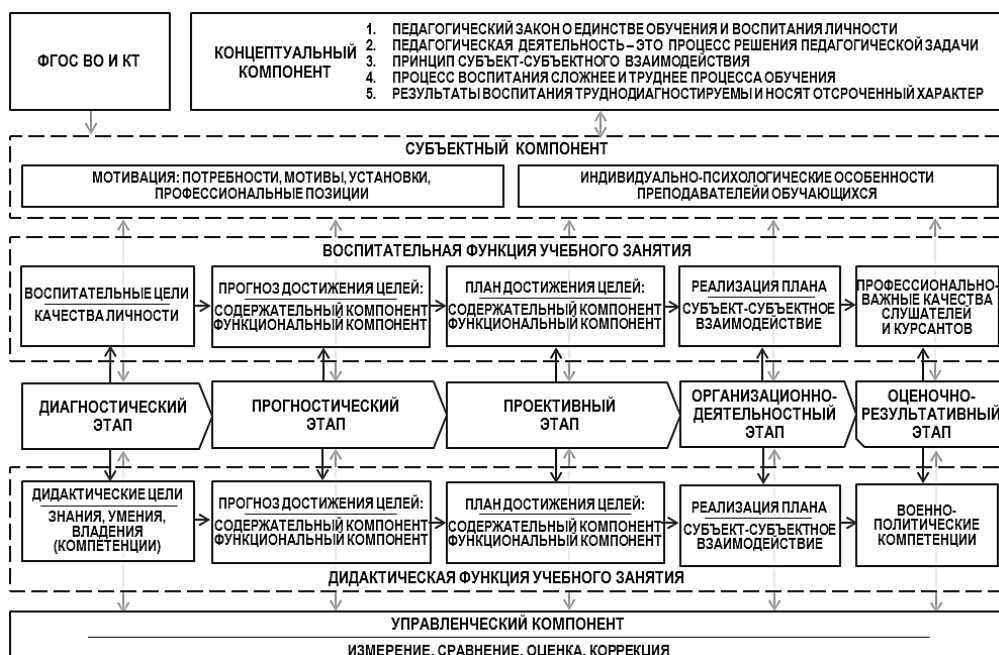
ФГОС ВО И КТ

КОНЦЕПТУАЛЬНЫЙ КОМПОНЕНТ

1. ПЕДАГОГИЧЕСКИЙ ЗАКОН О ЕДИНСТВЕ ОБУЧЕНИЯ И ВОСПИТАНИЯ ЛИЧНОСТИ
2. ПЕДАГОГИЧЕСКАЯ ДЕЯТЕЛЬНОСТЬ – ЭТО ПРОЦЕСС РЕШЕНИЯ ПЕДАГОГИЧЕСКОЙ ЗАДАЧИ
3. ПРИНЦИП СУБЪЕКТ-СУБЪЕКТНОГО ВЗАИМОДЕЙСТВИЯ
4. ПРОЦЕСС ВОСПИТАНИЯ СЛОЖНЕЕ И ТРУДНЕЕ ПРОЦЕССА ОБУЧЕНИЯ
5. РЕЗУЛЬТАТЫ ВОСПИТАНИЯ ТРУДНОДИАГНОСТИРУЕМЫ И НОСЯТ ОТСРОЧЕННЫЙ ХАРАКТЕР

СУБЪЕКТНЫЙ КОМПОНЕНТ

МОТИВАЦИЯ: ПОТРЕБНОСТИ, МОТИВЫ, УСТАНОВКИ, ПРОФЕССИОНАЛЬНЫЕ ПОЗИЦИИ

ИНДИВИДУАЛЬНО-ПСИХОЛОГИЧЕСКИЕ ОСОБЕННОСТИ ПРЕПОДАВАТЕЛЕЙ ОБУЧАЮЩИХСЯ

ВОСПИТАТЕЛЬНАЯ ФУНКЦИЯ УЧЕБНОГО ЗАНЯТИЯ

ВОСПИТАТЕЛЬНЫЕ ЦЕЛИ
КАЧЕСТВА ЛИЧНОСТИ

ПРОГНОЗ ДОСТИЖЕНИЯ ЦЕЛЕЙ:
СОДЕРЖАТЕЛЬНЫЙ КОМПОНЕНТ
ФУНКЦИОНАЛЬНЫЙ КОМПОНЕНТ

ПЛАН ДОСТИЖЕНИЯ ЦЕЛЕЙ:
СОДЕРЖАТЕЛЬНЫЙ КОМПОНЕНТ
ФУНКЦИОНАЛЬНЫЙ КОМПОНЕНТ

РЕАЛИЗАЦИЯ ПЛАНА
СУБЪЕКТ-СУБЪЕКТНОЕ ВЗАИМОДЕЙСТВИЕ

ПРОФЕССИОНАЛЬНО-ВАЖНЫЕ КАЧЕСТВА СЛУШАТЕЛЕЙ И КУРСАНТОВ

ДИАГНОСТИЧЕСКИЙ ЭТАП

ПРОГНОСТИЧЕСКИЙ ЭТАП

ПРОЕКТИВНЫЙ ЭТАП

ОРГАНИЗАЦИОННО-ДЕЯТЕЛЬНОСТНЫЙ ЭТАП

ОЦЕНОЧНО-РЕЗУЛЬТАТИВНЫЙ ЭТАП

ДИДАКТИЧЕСКИЕ ЦЕЛИ
ЗНАНИЯ, УМЕНИЯ, ВЛАДЕНИЯ (КОМПЕТЕНЦИИ)

ПРОГНОЗ ДОСТИЖЕНИЯ ЦЕЛЕЙ:
СОДЕРЖАТЕЛЬНЫЙ КОМПОНЕНТ
ФУНКЦИОНАЛЬНЫЙ КОМПОНЕНТ

ПЛАН ДОСТИЖЕНИЯ ЦЕЛЕЙ:
СОДЕРЖАТЕЛЬНЫЙ КОМПОНЕНТ
ФУНКЦИОНАЛЬНЫЙ КОМПОНЕНТ

РЕАЛИЗАЦИЯ ПЛАНА
СУБЪЕКТ-СУБЪЕКТНОЕ ВЗАИМОДЕЙСТВИЕ

ВОЕННО-ПОЛИТИЧЕСКИЕ КОМПЕТЕНЦИИ

ДИДАКТИЧЕСКАЯ ФУНКЦИЯ УЧЕБНОГО ЗАНЯТИЯ

УПРАВЛЕНЧЕСКИЙ КОМПОНЕНТ

ИЗМЕРЕНИЕ, СРАВНЕНИЕ, ОЦЕНКА, КОРРЕКЦИЯ